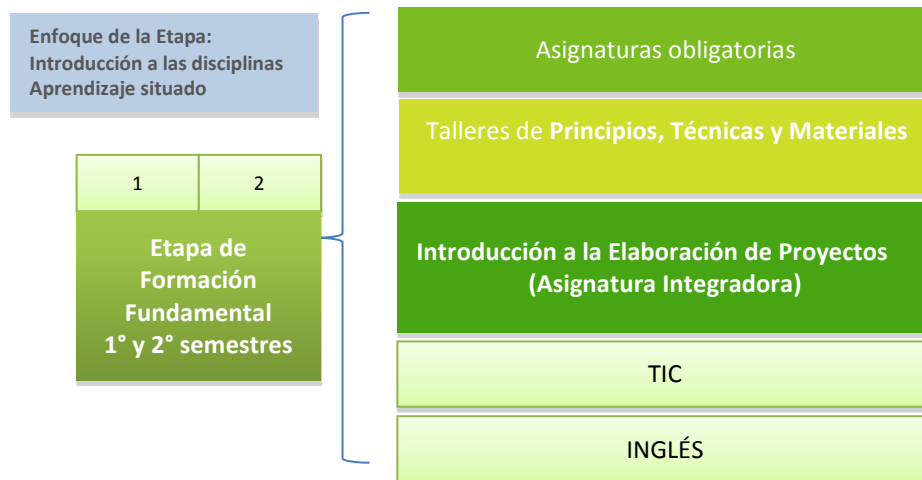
Enfoque de la Etapa:
Introducción a las disciplinas
Aprendizaje situado

| 1 | 2 |
|---|---|

Etapa de Formación Fundamental 1° y 2° semestres

Asignaturas obligatorias

Talleres de **Principios, Técnicas y Materiales**

Introducción a la Elaboración de Proyectos (Asignatura Integradora)

TIC

INGLÉS